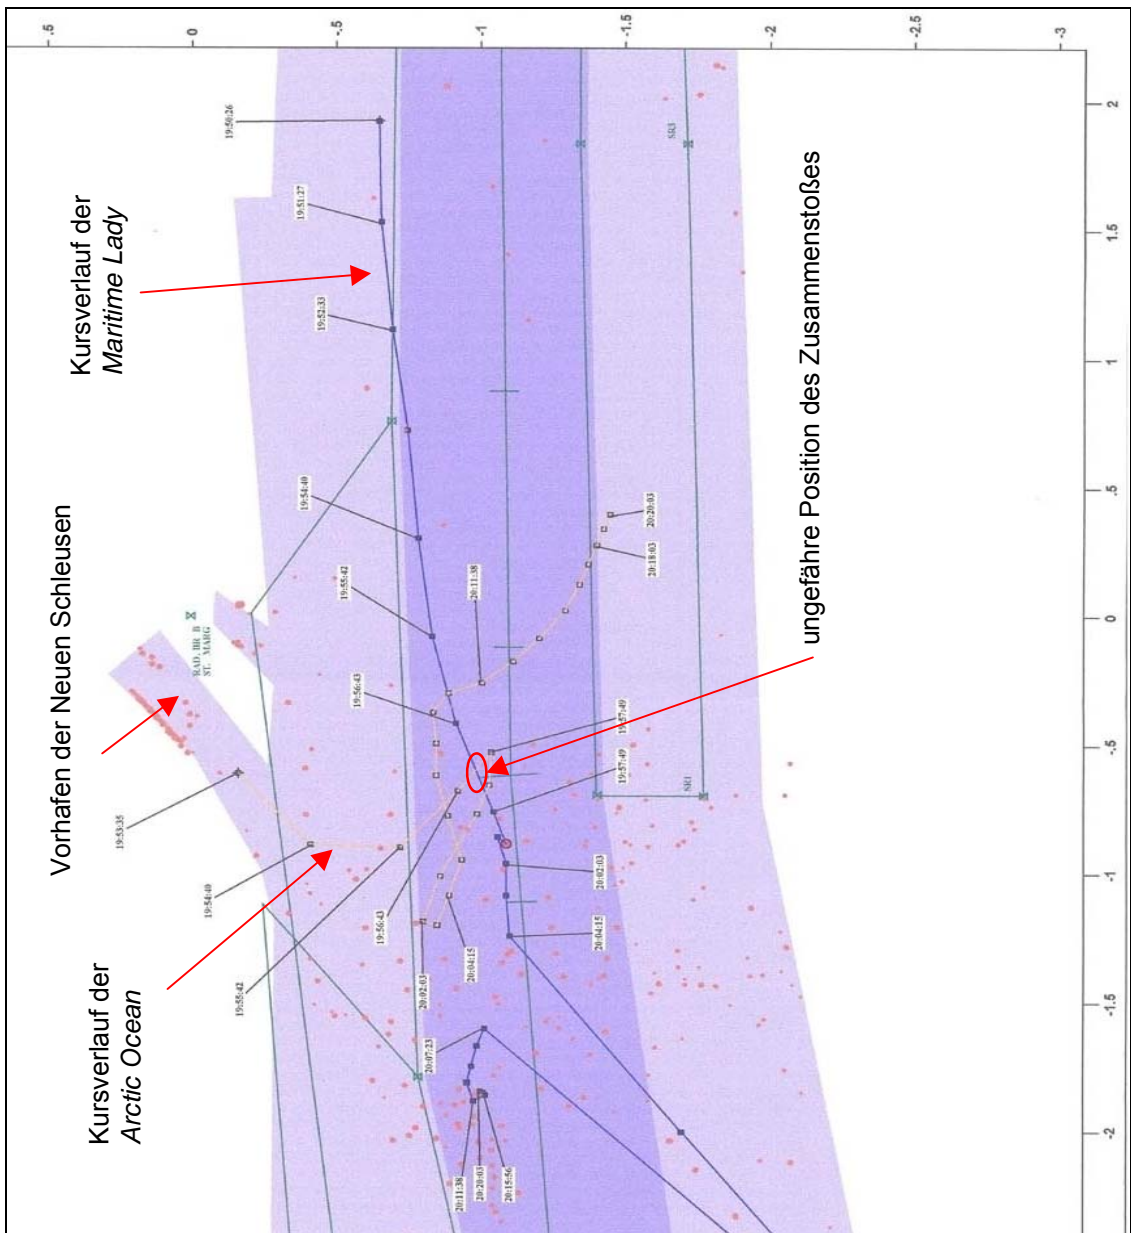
.5
0
-.5
-1
-1.5
-2
-2.5
-3

2
1.5
1
.5
0
-.5
-1
-1.5
-2

Kursverlauf der *Maritime Lady*

Vorhafen der Neuen Schleusen

Kursverlauf der *Arctic Ocean*

ungefähre Position des Zusammenstoßes

19:50:26
19:51:27
19:52:33
19:54:40
19:55:42
19:56:43
19:57:49
20:11:38
20:20:03
20:18:03
19:57:49
20:02:03
20:04:15
19:53:35
19:54:40
19:56:43
19:55:42
20:02:03
20:04:15
20:07:23
20:11:38
20:20:03
20:15:56
SR3
SR1
RAD. BR. B
ST. MARG